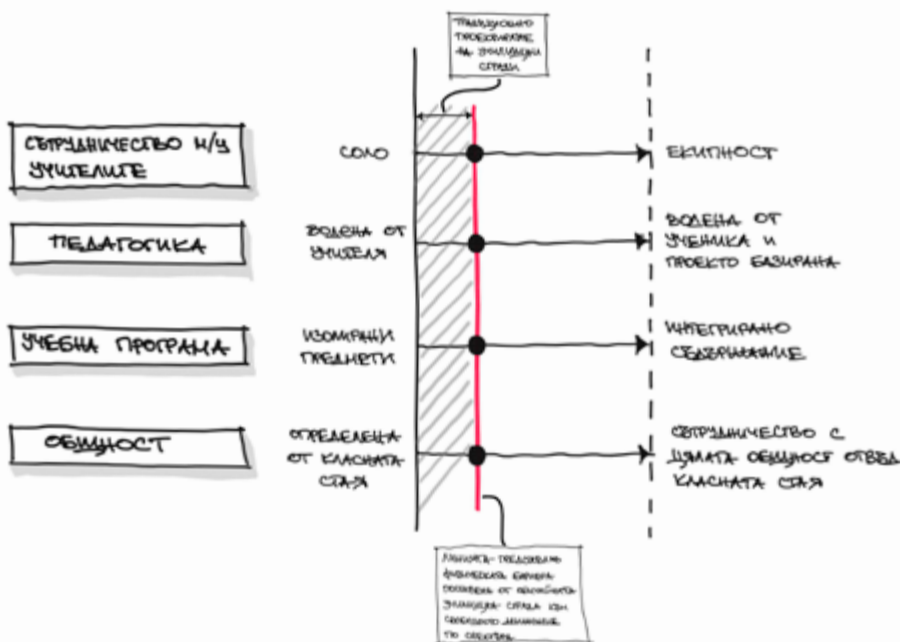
Традиционното проектиране на училищни сгради

СЪТРУДНИЧЕСТВО М/У УЧИТЕЛИТЕ

СОЛО

ЕКИПНОСТ

ПЕДАГОГИКА

ВОДЕНА ОТ УЧИТЕЛЯ

ВОДЕНА ОТ УЧЕНИКА И ПРОЕКТО БАЗИРАНА

УЧЕБНА ПРОГРАМА

ИЗОЛИРАНИ ПРЕДМЕТИ

ИНТЕГРИРАНО СЪДЪРЖАНИЕ

ОБЩНОСТ

ОПРЕДЕЛЕНА ОТ КЛАСНАТА СТАЯ

СЪТРУДНИЧЕСТВО С ЦЯЛАТА ОБЩНОСТ ОТВЪД КЛАСНАТА СТАЯ

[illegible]